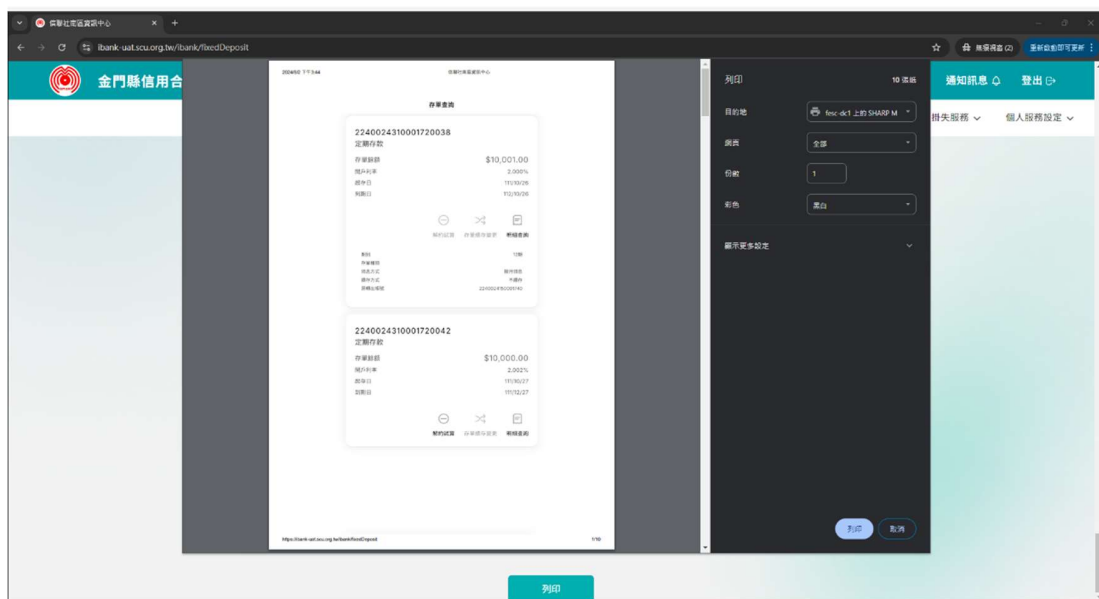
信聯社電子資訊中心 × +

ibank-uat.scu.org.tw/ibank/fixedDeposit

無痕視窗 (2) 重新啟動即可更新

金門縣信用合

通知訊息 登出

掛失服務 個人服務設定

2024/5/0 下午3:44 信聯社電子資訊中心

存單查詢

2240024310001720038
定期存款
存單餘額 $10,001.00
開戶利率 2.000%
起存日 111/10/26
到期日 112/10/26

解約試算 存單續存變更 明細查詢

期別 1期
存單種類
계息方式 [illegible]
續存方式 不續存
存轉出帳號 2240024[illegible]

2240024310001720042
定期存款
存單餘額 $10,000.00
開戶利率 2.002%
起存日 111/10/27
到期日 111/12/27

解約試算 存單續存變更 明細查詢

https://ibank-uat.scu.org.tw/ibank/fixedDeposit 1/10

列印 10 張紙

目的地 fesc-dc1 上的 SHARP M

頁面 全部

份數 1

彩色 黑白

顯示更多設定

列印 取消

列印